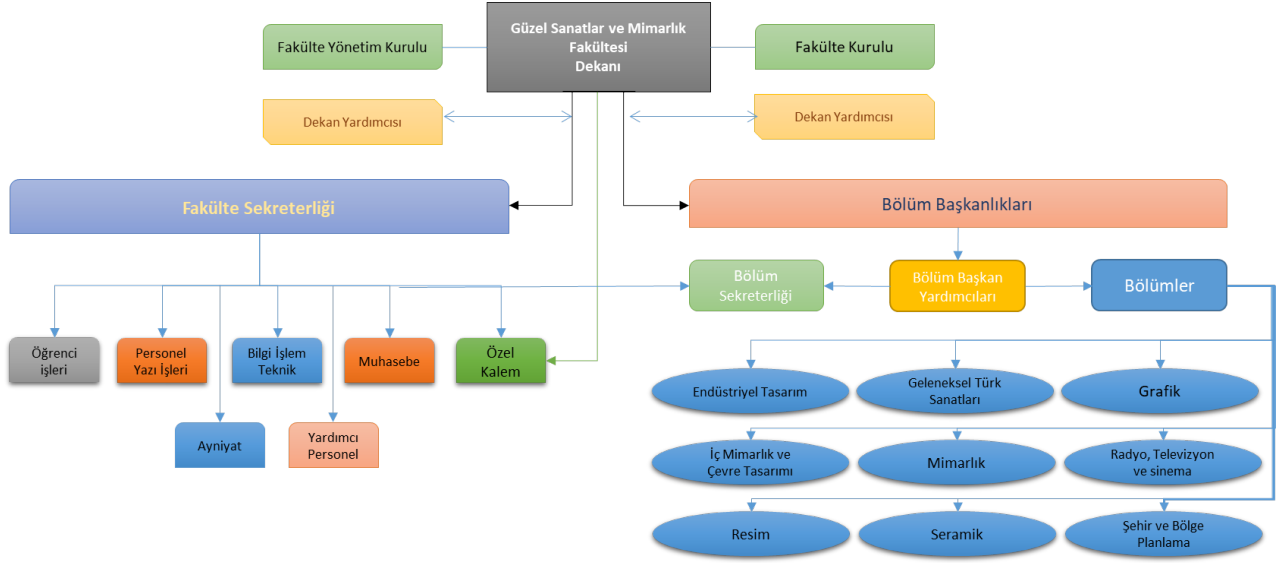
Güzel Sanatlar ve Mimarlık Fakültesi Dekanı

Fakülte Yönetim Kurulu

Fakülte Kurulu

Dekan Yardımcısı

Dekan Yardımcısı

Fakülte Sekreterliği

Bölüm Başkanlıkları

Bölüm Sekreterliği

Bölüm Başkan Yardımcıları

Bölümler

Öğrenci işleri

Personel Yazı İşleri

Bilgi İşlem Teknik

Muhasebe

Özel Kalem

Ayniyat

Yardımcı Personel

Endüstriyel Tasarım

Geleneksel Türk Sanatları

Grafik

İç Mimarlık ve Çevre Tasarımı

Mimarlık

Radyo, Televizyon ve sinema

Resim

Seramik

Şehir ve Bölge Planlama